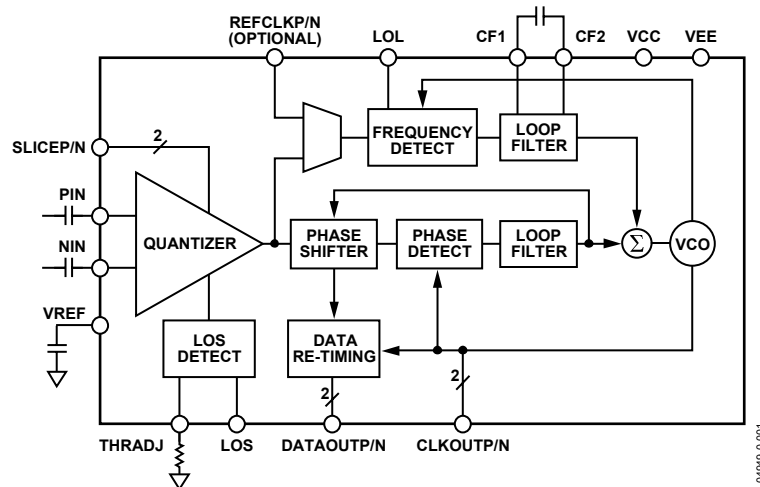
REFCLKP/N (OPTIONAL)
LOL
CF1
CF2
VCC
VEE
SLICEP/N
2
FREQUENCY DETECT
LOOP FILTER
PIN
NIN
QUANTIZER
PHASE SHIFTER
PHASE DETECT
LOOP FILTER
$\Sigma$
VCO
VREF
LOS DETECT
DATA RE-TIMING
2
2
THRADJ
LOS
DATAOUTP/N
CLKOUTP/N
04989-0-001